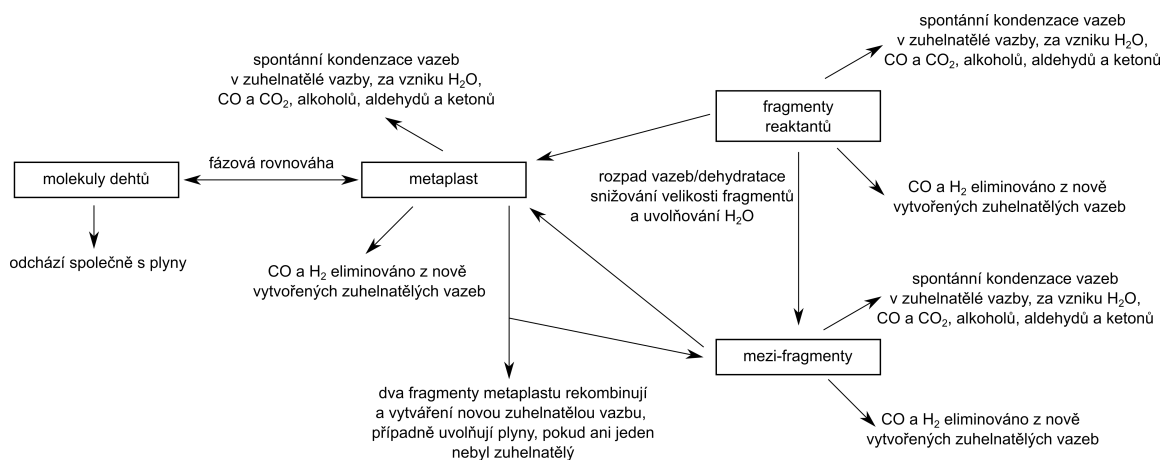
spontánní kondenzace vazeb v zuhelnatělé vazby, za vzniku $H_2O$, CO a $CO_2$, alkoholů, aldehydů a ketonů

spontánní kondenzace vazeb v zuhelnatělé vazby, za vzniku $H_2O$, CO a $CO_2$, alkoholů, aldehydů a ketonů

fragmenty reaktantů

molekuly dehtů

fázová rovnováha

metaplast

rozpad vazeb/dehydratace snižování velikosti fragmentů a uvolňování $H_2O$

CO a $H_2$ eliminováno z nově vytvořených zuhelnatělých vazeb

odchází společně s plyny

CO a $H_2$ eliminováno z nově vytvořených zuhelnatělých vazeb

spontánní kondenzace vazeb v zuhelnatělé vazby, za vzniku $H_2O$, CO a $CO_2$, alkoholů, aldehydů a ketonů

mezi-fragmenty

dva fragmenty metaplastu rekombinují a vytváření novou zuhelnatělou vazbu, případně uvolňují plyny, pokud ani jeden nebyl zuhelnatělý

CO a $H_2$ eliminováno z nově vytvořených zuhelnatělých vazeb